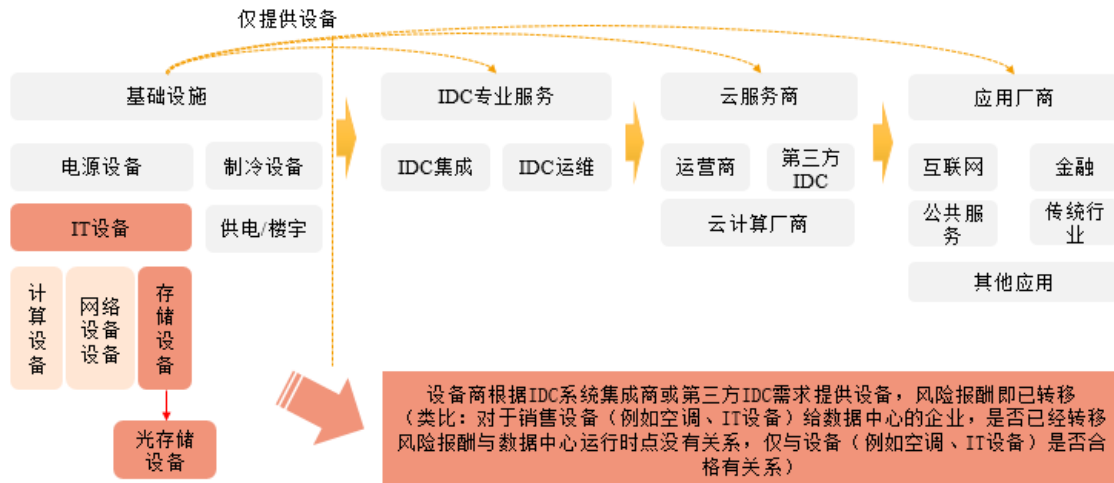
仅提供设备

基础设施

电源设备

制冷设备

IT设备

供电/楼宇

计算设备

网络设备设备

存储设备

光存储设备

IDC专业服务

IDC集成

IDC运维

云服务商

运营商

第三方IDC

云计算厂商

应用厂商

互联网

金融

公共服务

传统行业

其他应用

设备商根据IDC系统集成商或第三方IDC需求提供设备，风险报酬即已转移（类比：对于销售设备（例如空调、IT设备）给数据中心的企业，是否已经转移风险报酬与数据中心运行时点没有关系，仅与设备（例如空调、IT设备）是否合格有关系）